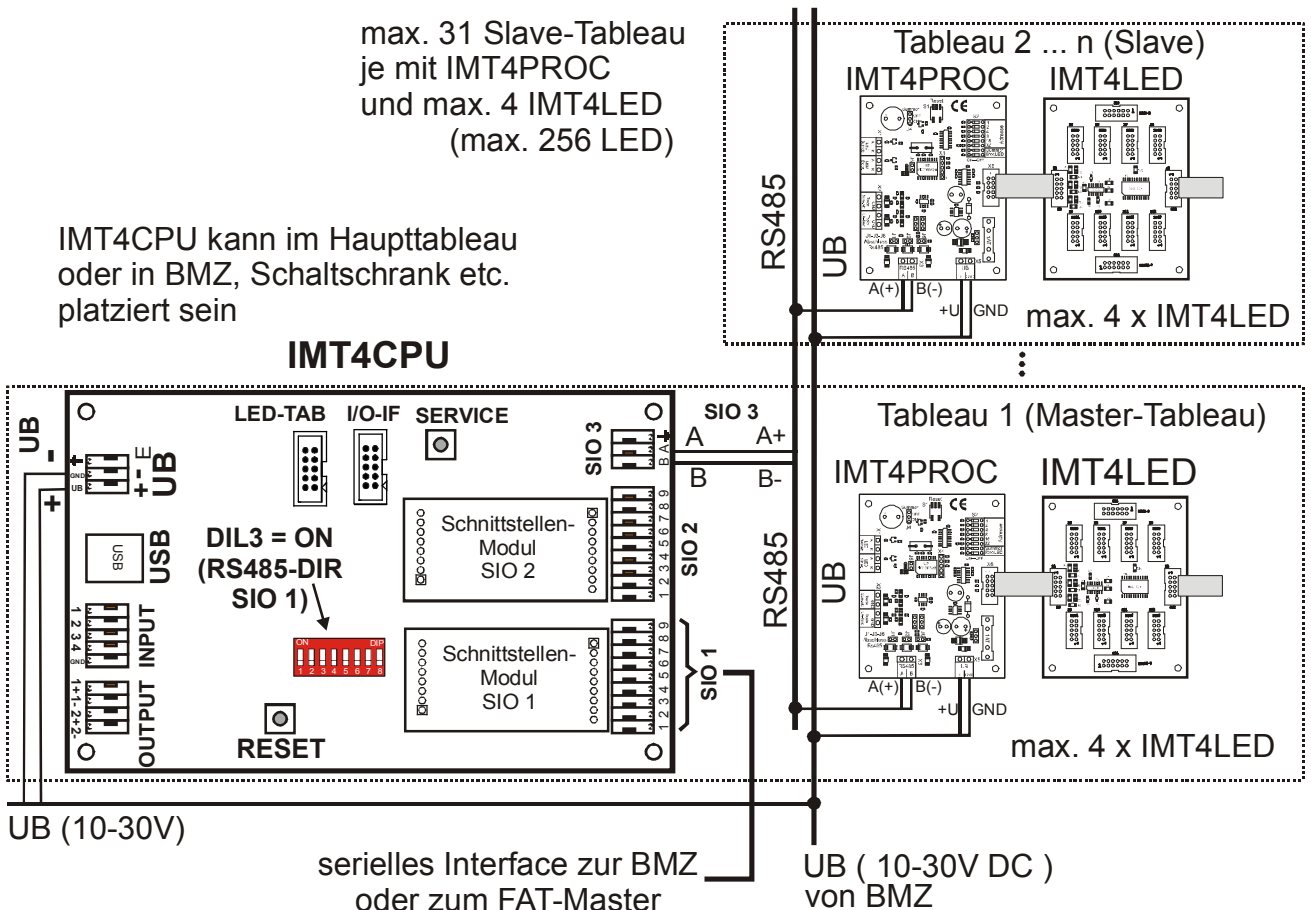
max. 31 Slave-Tableau je mit IMT4PROC und max. 4 IMT4LED (max. 256 LED)

Tableau 2 ... n (Slave)
IMT4PROC
IMT4LED

RS485
UB

A(+) B(-)
+U GND
max. 4 x IMT4LED

IMT4CPU kann im Haupttableau oder in BMZ, Schaltschrank etc. platziert sein

IMT4CPU

UB
-
+
GND
UB
+ - E
UB

LED-TAB
I/O-IF
SERVICE

SIO 3
B A
SIO 3
A A+
B B-

Tableau 1 (Master-Tableau)
IMT4PROC
IMT4LED

USB
USB

DIL3 = ON (RS485-DIR SIO 1)

Schnittstellen-Modul SIO 2

1 2 3 4 5 6 7 8 9
SIO 2

1 2 3 4 GND
INPUT

ON DIP
1 2 3 4 5 6 7 8

Schnittstellen-Modul SIO 1

1 2 3 4 5 6 7 8 9
SIO 1

1+ 1- 2+ 2-
OUTPUT

RESET

RS485
UB

A(+) B(-)
+U GND
max. 4 x IMT4LED

UB (10-30V)

serielles Interface zur BMZ oder zum FAT-Master

UB ( 10-30V DC ) von BMZ